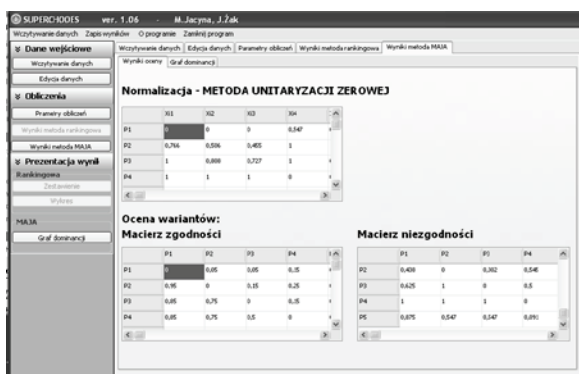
SUPERCHOOES ver. 1.06 - M.Jacyna, J.Żak

Wczytywanie danych Zapis wyników O programie Zamknij program

Dane wejściowe
Wczytywanie danych
Edycja danych

Obliczenia
Parametry obliczeń
Wyniki metoda rankingowa
Wyniki metoda MAJA

Prezentacja wyni
Rankingowa
Zestawienie
Wykres

MAJA
Graf dominancji

Wczytywanie danych | Edycja danych | Parametry obliczeń | Wyniki metoda rankingowa | Wyniki metoda MAJA

Wyniki oceny | Graf dominancji

Normalizacja - METODA UNITARYZACJI ZEROWEJ

| | Xi1 | Xi2 | Xi3 | Xi4 |
|---|---|---|---|---|
| P1 | 0 | 0 | 0 | 0,547 |
| P2 | 0,766 | 0,506 | 0,455 | 1 |
| P3 | 1 | 0,888 | 0,727 | 1 |
| P4 | 1 | 1 | 1 | 0 |

Ocena wariantów:

Macierz zgodności

| | P1 | P2 | P3 | P4 |
|---|---|---|---|---|
| P1 | 0 | 0,05 | 0,05 | 0,15 |
| P2 | 0,95 | 0 | 0,15 | 0,25 |
| P3 | 0,85 | 0,75 | 0 | 0,15 |
| P4 | 0,85 | 0,75 | 0,5 | 0 |

Macierz niezgodności

| | P1 | P2 | P3 | P4 |
|---|---|---|---|---|
| P2 | 0,408 | 0 | 0,302 | 0,548 |
| P3 | 0,625 | 1 | 0 | 0,5 |
| P4 | 1 | 1 | 1 | 0 |
| P5 | 0,875 | 0,547 | 0,547 | 0,893 |